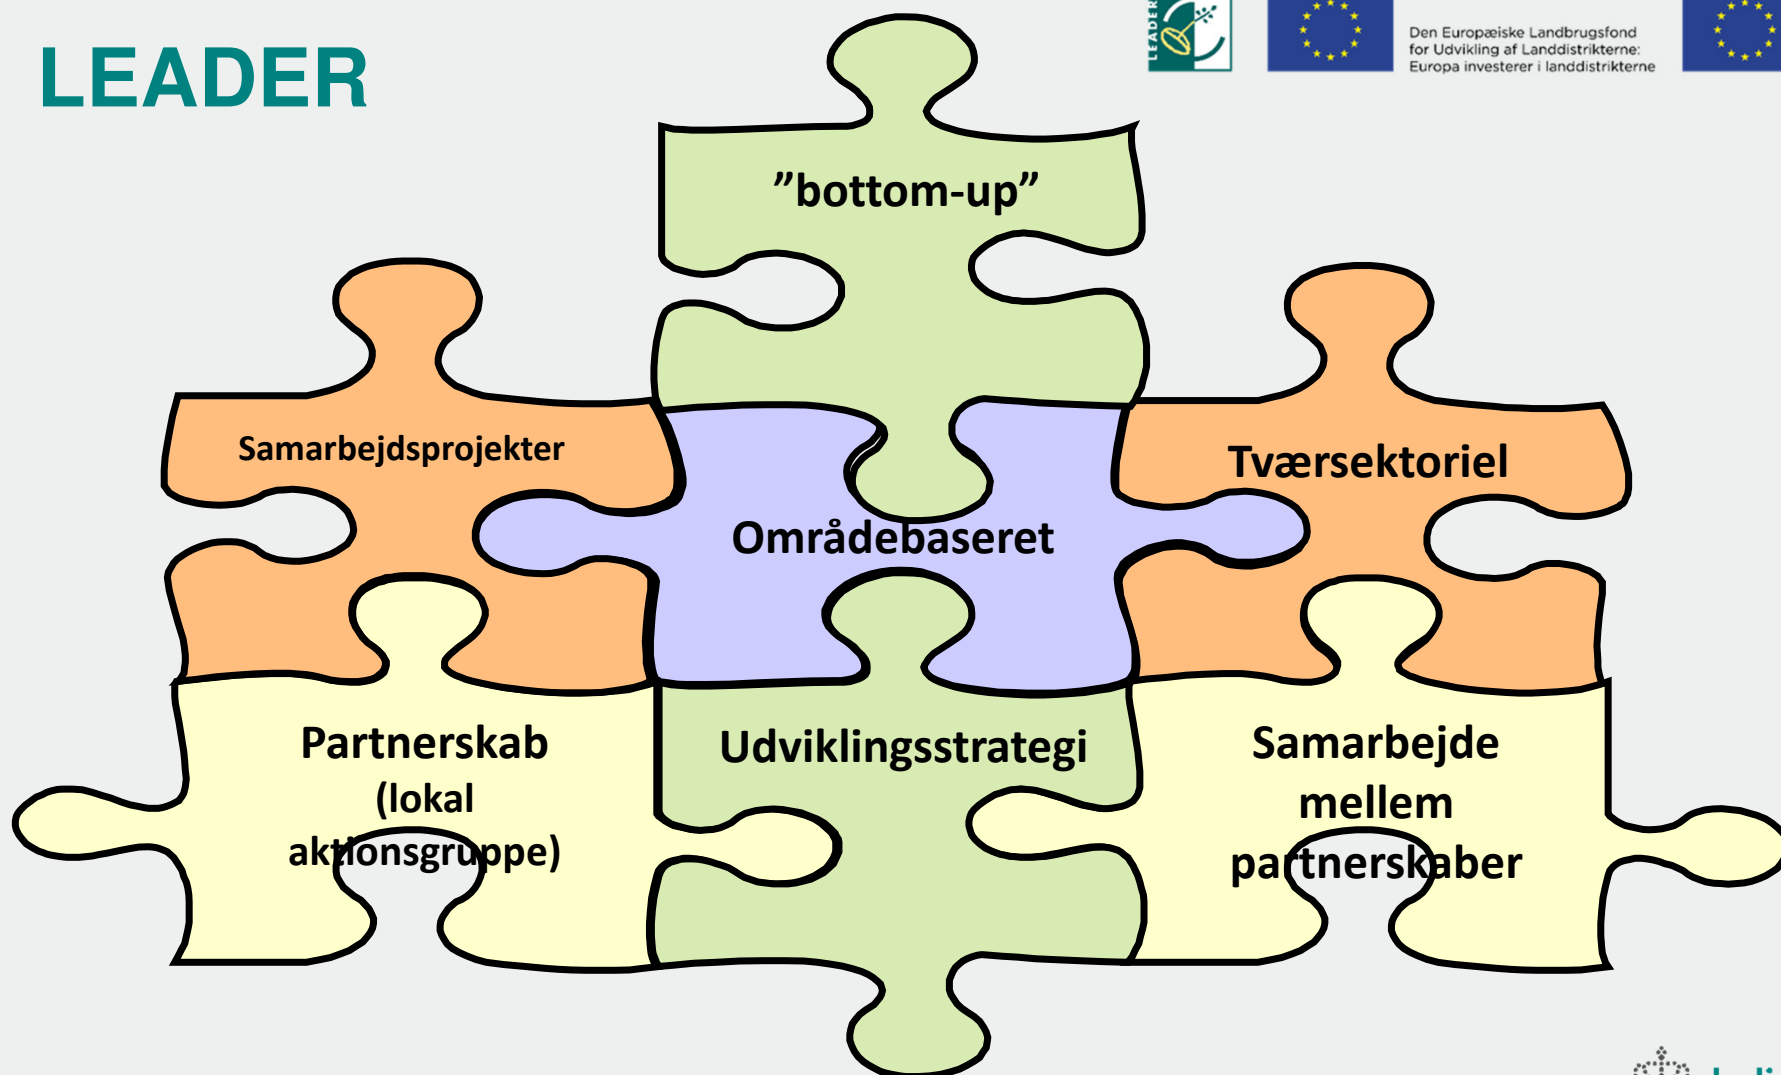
LEADER

LEADER

Den Europæiske Landbrugsfond for Udvikling af Landdistrikterne: Europa investerer i landdistrikterne

”bottom-up”

Samarbejdsprojekter

Tværsektoriel

Områdebaseret

Partnerskab (lokal aktionsgruppe)

Udviklingsstrategi

Samarbejde mellem partnerskaber